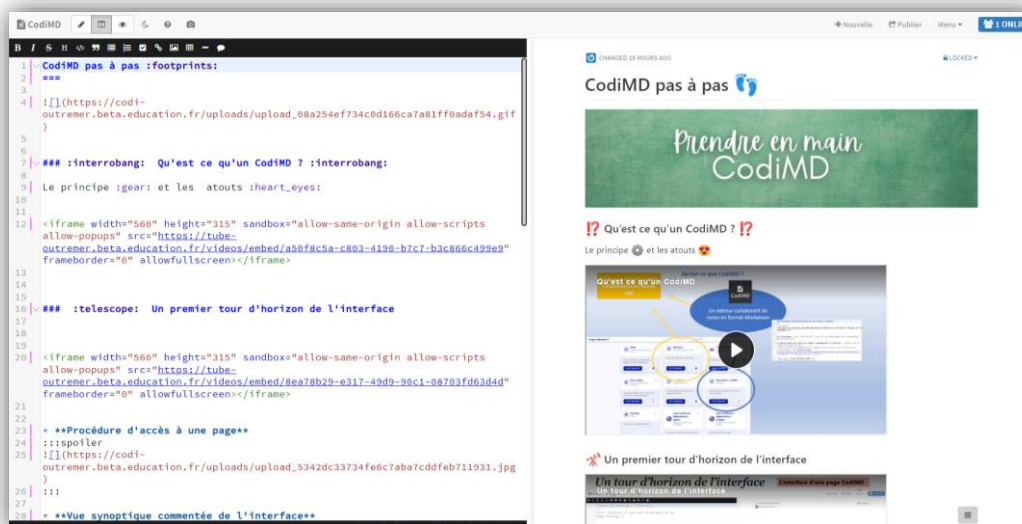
CodiMD

+ Nouvelle  Publier  Menu  1 ONLI

B I S H

1 CodiMD pas à pas :footprints:
2 ===
3
4 ![](https://codi-outremer.beta.education.fr/uploads/upload_08a254ef734c0d166ca7a81ff0adaf54.gif)
5
6
7 ### :interrobang:  Qu'est ce qu'un CodiMD ? :interrobang:
8
9 Le principe :gear: et les  atouts :heart_eyes:
10
11
12 <iframe width="560" height="315" sandbox="allow-same-origin allow-scripts allow-popups" src="https://tube-outremer.beta.education.fr/videos/embed/a50f8c5a-c803-4190-b7c7-b3c866c499e9" frameborder="0" allowfullscreen></iframe>
13
14
15
16 ###  :telescope:  Un premier tour d'horizon de l'interface
17
18
19
20 <iframe width="560" height="315" sandbox="allow-same-origin allow-scripts allow-popups" src="https://tube-outremer.beta.education.fr/videos/embed/8ea78b29-e317-49d9-90c1-08703fd63d4d" frameborder="0" allowfullscreen></iframe>
21
22
23 * **Procédure d'accès à une page**
24 :::spoiler
25 ![](https://codi-outremer.beta.education.fr/uploads/upload_5342dc33734fe6c7aba7cddfeb711931.jpg)
26 :::
27
28 * **Vue synoptique commentée de l'interface**

CHANGED 19 HOURS AGO

LOCKED

CodiMD pas à pas

Prendre en main CodiMD

⁉ Qu'est ce qu'un CodiMD ? ⁉

Le principe et les atouts

Qu'est ce qu'un CodiMD ?

CodiMD

Un premier tour d'horizon de l'interface

Un tour d'horizon de l'interface

L'interface d'une page CodiMD